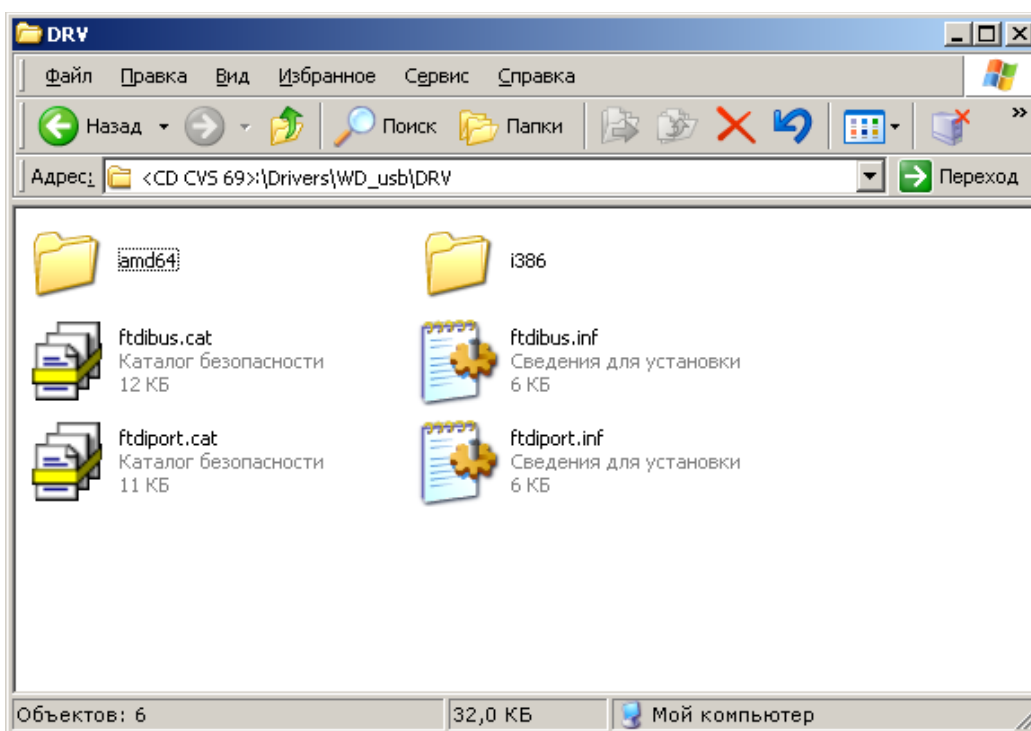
DRV

Файл Правка Вид Избранное Сервис Справка

Назад Поиск Папки

Адрес: <CD CVS 69>:\Drivers\WD_usb\DRV Переход

amd64

i386

ftdibus.cat
Каталог безопасности
12 КБ

ftdibus.inf
Сведения для установки
6 КБ

ftdiport.cat
Каталог безопасности
11 КБ

ftdiport.inf
Сведения для установки
6 КБ

Объектов: 6 | 32,0 КБ | Мой компьютер